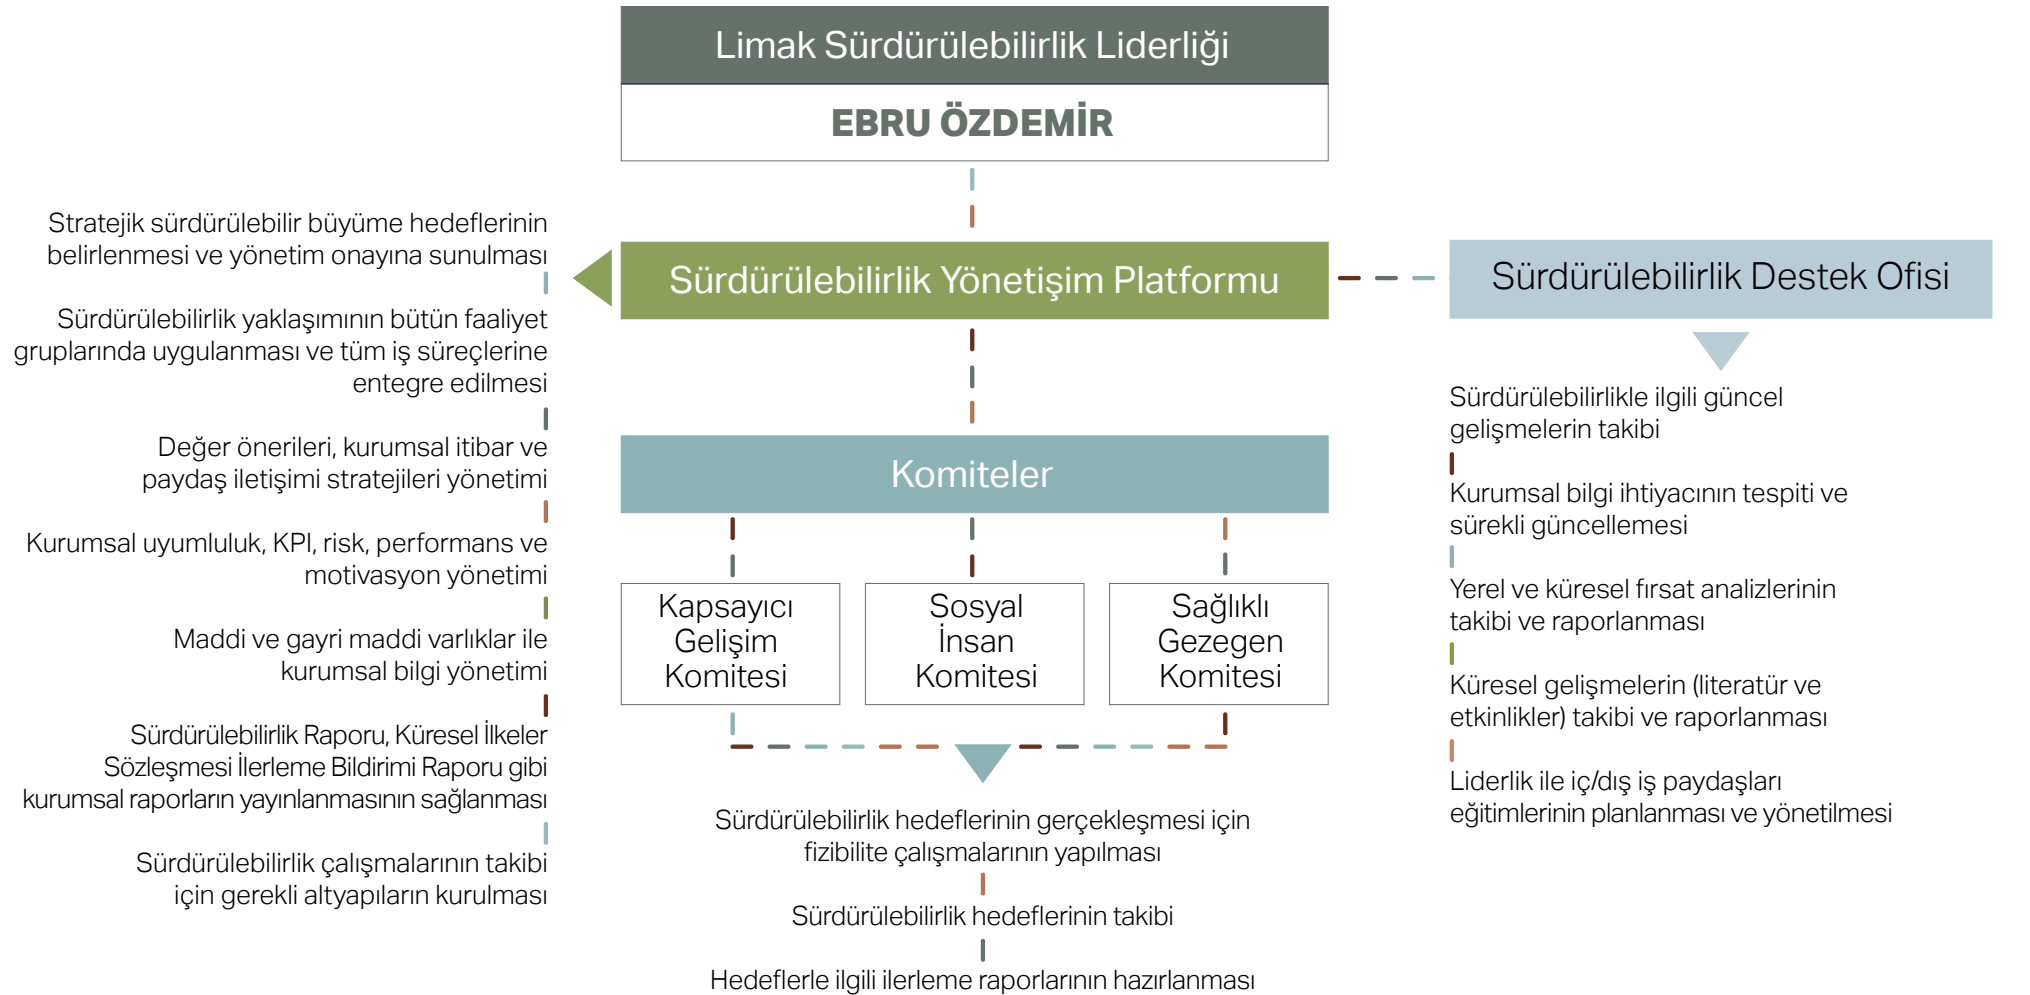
Limak Sürdürülebilirlik Liderliği

EBRU ÖZDEMİR

Stratejik sürdürülebilir büyüme hedeflerinin belirlenmesi ve yönetim onayına sunulması

Sürdürülebilirlik yaklaşımının bütün faaliyet gruplarında uygulanması ve tüm iş süreçlerine entegre edilmesi

Değer önerileri, kurumsal itibar ve paydaş iletişimi stratejileri yönetimi

Kurumsal uyumluluk, KPI, risk, performans ve motivasyon yönetimi

Maddi ve gayri maddi varlıklar ile kurumsal bilgi yönetimi

Sürdürülebilirlik Raporu, Küresel İlkeler Sözleşmesi İlerleme Bildirimi Raporu gibi kurumsal raporların yayınlanmasının sağlanması

Sürdürülebilirlik çalışmalarının takibi için gerekli altyapıların kurulması

Sürdürülebilirlik Yönetişim Platformu

Sürdürülebilirlik Destek Ofisi

Sürdürülebilirlikle ilgili güncel gelişmelerin takibi

Kurumsal bilgi ihtiyacının tespiti ve sürekli güncellemesi

Yerel ve küresel fırsat analizlerinin takibi ve raporlanması

Küresel gelişmelerin (literatür ve etkinlikler) takibi ve raporlanması

Liderlik ile iç/dış iş paydaşları eğitimlerinin planlanması ve yönetilmesi

Komiteler

Kapsayıcı Gelişim Komitesi

Sosyal İnsan Komitesi

Sağlıklı Gezegen Komitesi

Sürdürülebilirlik hedeflerinin gerçekleşmesi için fizibilite çalışmalarının yapılması

Sürdürülebilirlik hedeflerinin takibi

Hedeflerle ilgili ilerleme raporlarının hazırlanması